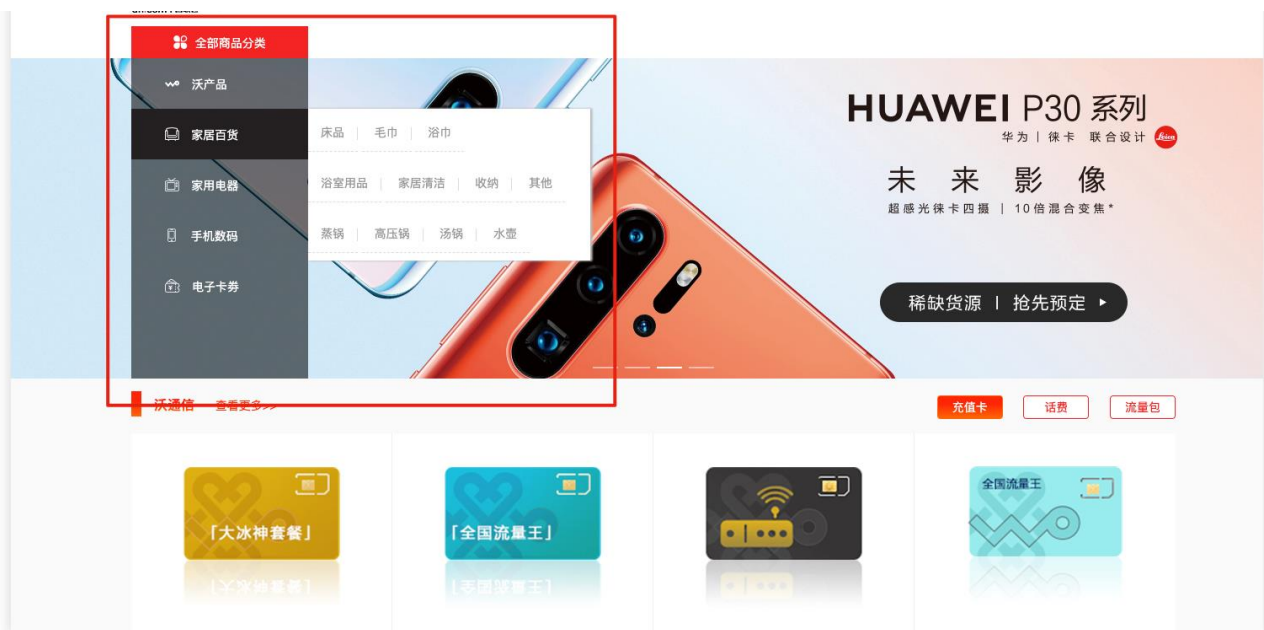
全部商品分类

沃产品

家居百货

家用电器

手机数码

电子卡券

床品 | 毛巾 | 浴巾

浴室用品 | 家居清洁 | 收纳 | 其他

蒸锅 | 高压锅 | 汤锅 | 水壶

HUAWEI P30 系列

华为 | 徕卡 联合设计

未 来 影 像

超感光徕卡四摄 | 10倍混合变焦*

稀缺货源 | 抢先预定 ▸

沃通信 查看更多>>

充值卡

话费

流量包

「大冰神套餐」

「全国流量王」

全国流量王